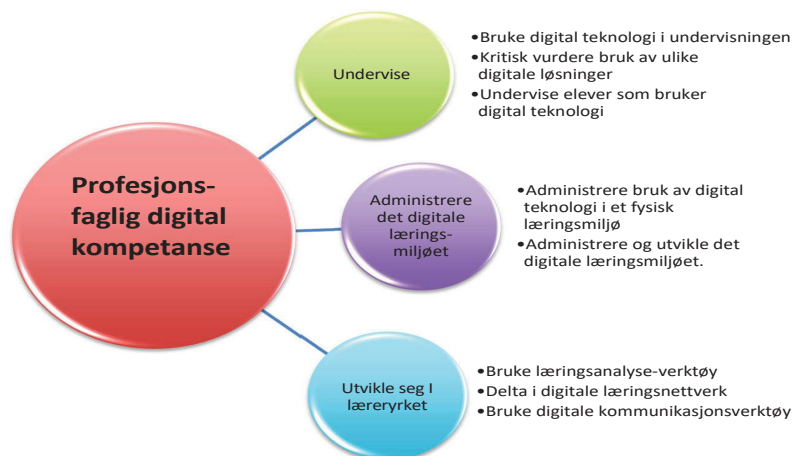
Profesjons-faglig digital kompetanse

Undervise

•Bruke digital teknologi i undervisningen
•Kritisk vurdere bruk av ulike digitale løsninger
•Undervise elever som bruker digital teknologi

Administrere det digitale lærings-miljøet

•Administrere bruk av digital teknologi i et fysisk læringsmiljø
•Administrere og utvikle det digitale læringsmiljøet.

Utvikle seg I læreryrket

•Bruke læringanalyse-verktøy
•Delta i digitale læringsnettverk
•Bruke digitale kommunikasjonsverktøy